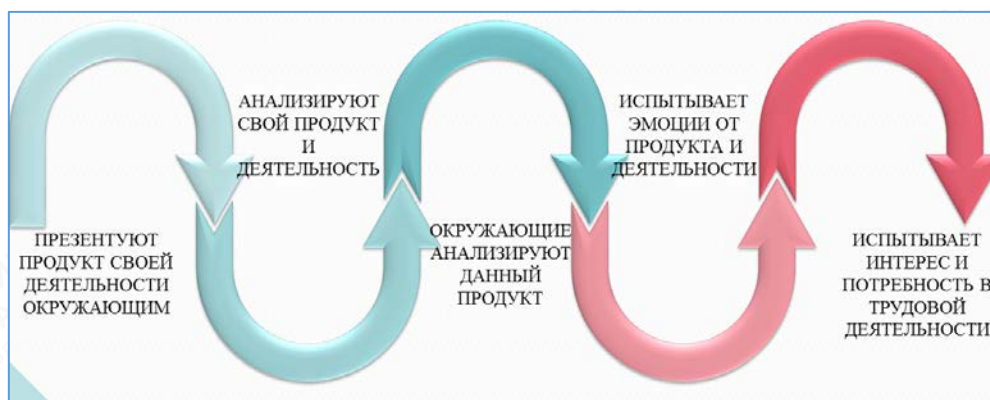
ПРЕЗЕНТУЮТ ПРОДУКТ СВОЕЙ ДЕЯТЕЛЬНОСТИ ОКРУЖАЮЩИМ

АНАЛИЗИРУЮТ СВОЙ ПРОДУКТ И ДЕЯТЕЛЬНОСТЬ

ОКРУЖАЮЩИЕ АНАЛИЗИРУЮТ ДАННЫЙ ПРОДУКТ

ИСПЫТЫВАЕТ ЭМОЦИИ ОТ ПРОДУКТА И ДЕЯТЕЛЬНОСТИ

ИСПЫТЫВАЕТ ИНТЕРЕС И ПОТРЕБНОСТЬ В ТРУДОВОЙ ДЕЯТЕЛЬНОСТИ